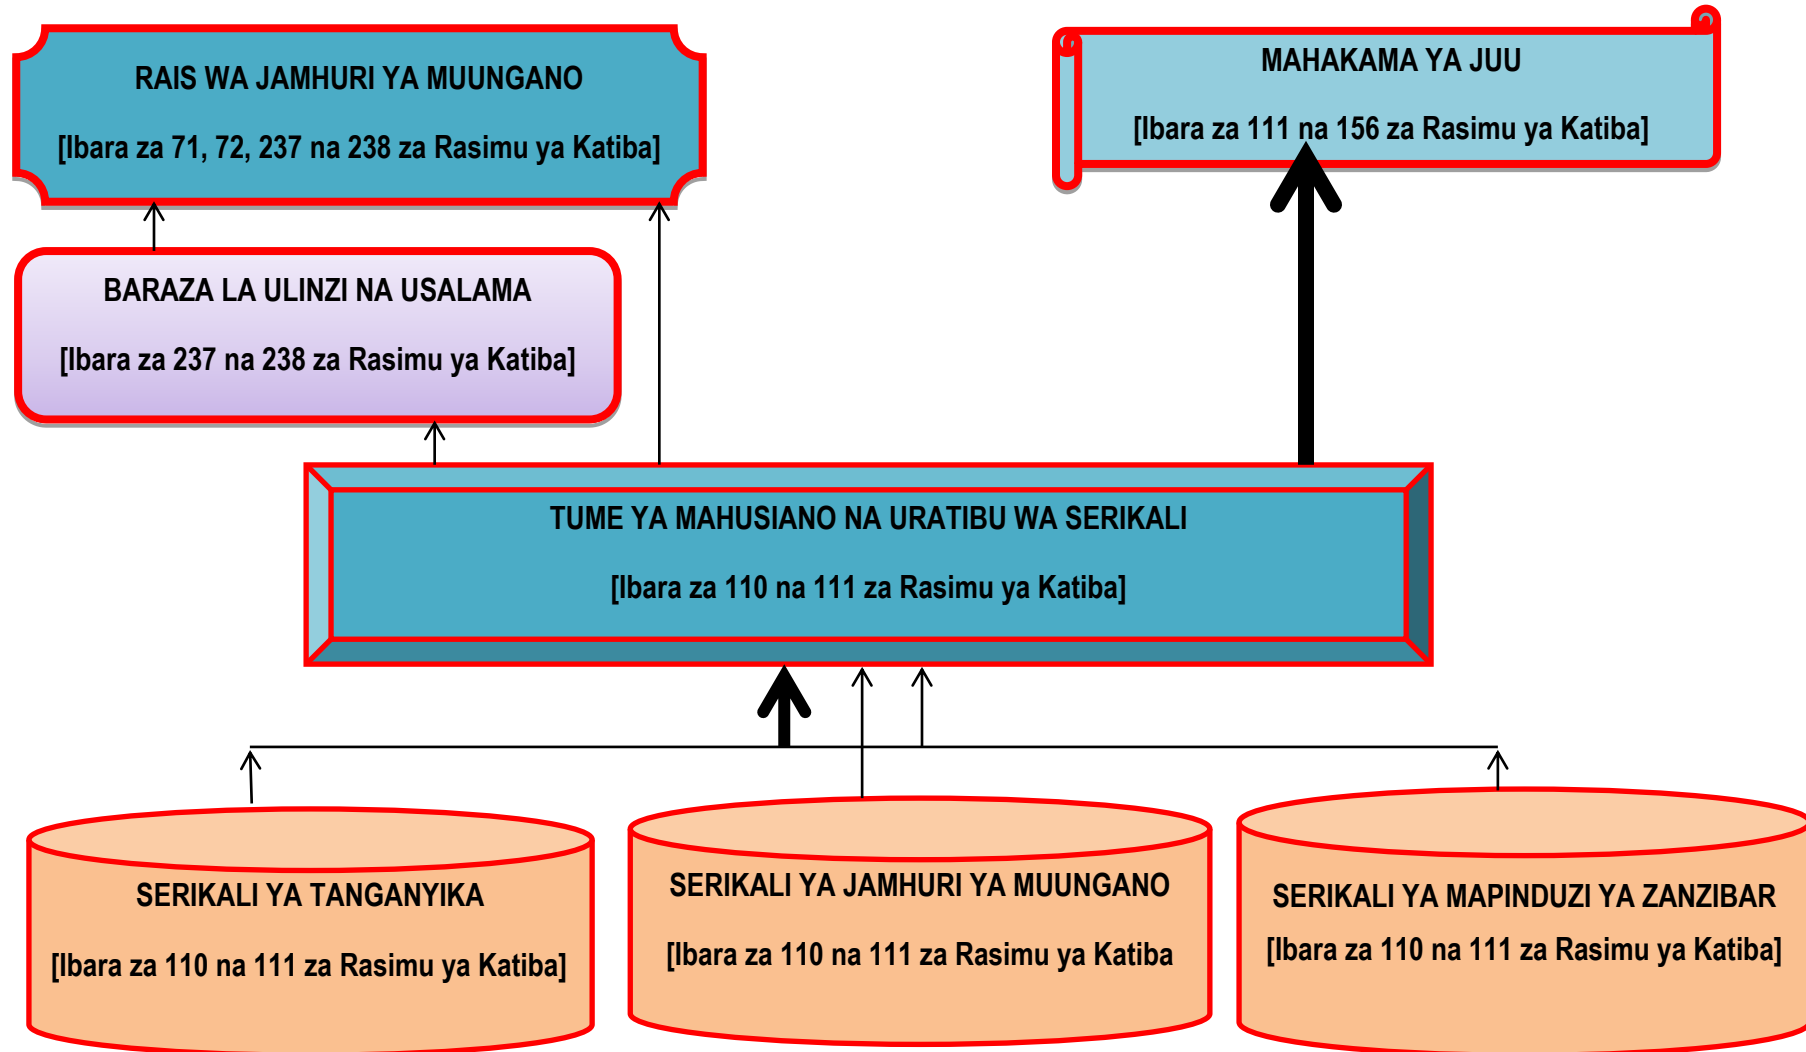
RAIS WA JAMHURI YA MUUNGANO

[Ibara za 71, 72, 237 na 238 za Rasimu ya Katiba]

MAHAKAMA YA JUU

[Ibara za 111 na 156 za Rasimu ya Katiba]

BARAZA LA ULINZI NA USALAMA

[Ibara za 237 na 238 za Rasimu ya Katiba]

TUME YA MAHUSIANO NA URATIBU WA SERIKALI

[Ibara za 110 na 111 za Rasimu ya Katiba]

SERIKALI YA TANGANYIKA

[Ibara za 110 na 111 za Rasimu ya Katiba]

SERIKALI YA JAMHURI YA MUUNGANO

[Ibara za 110 na 111 za Rasimu ya Katiba

SERIKALI YA MAPINDUZI YA ZANZIBAR

[Ibara za 110 na 111 za Rasimu ya Katiba]